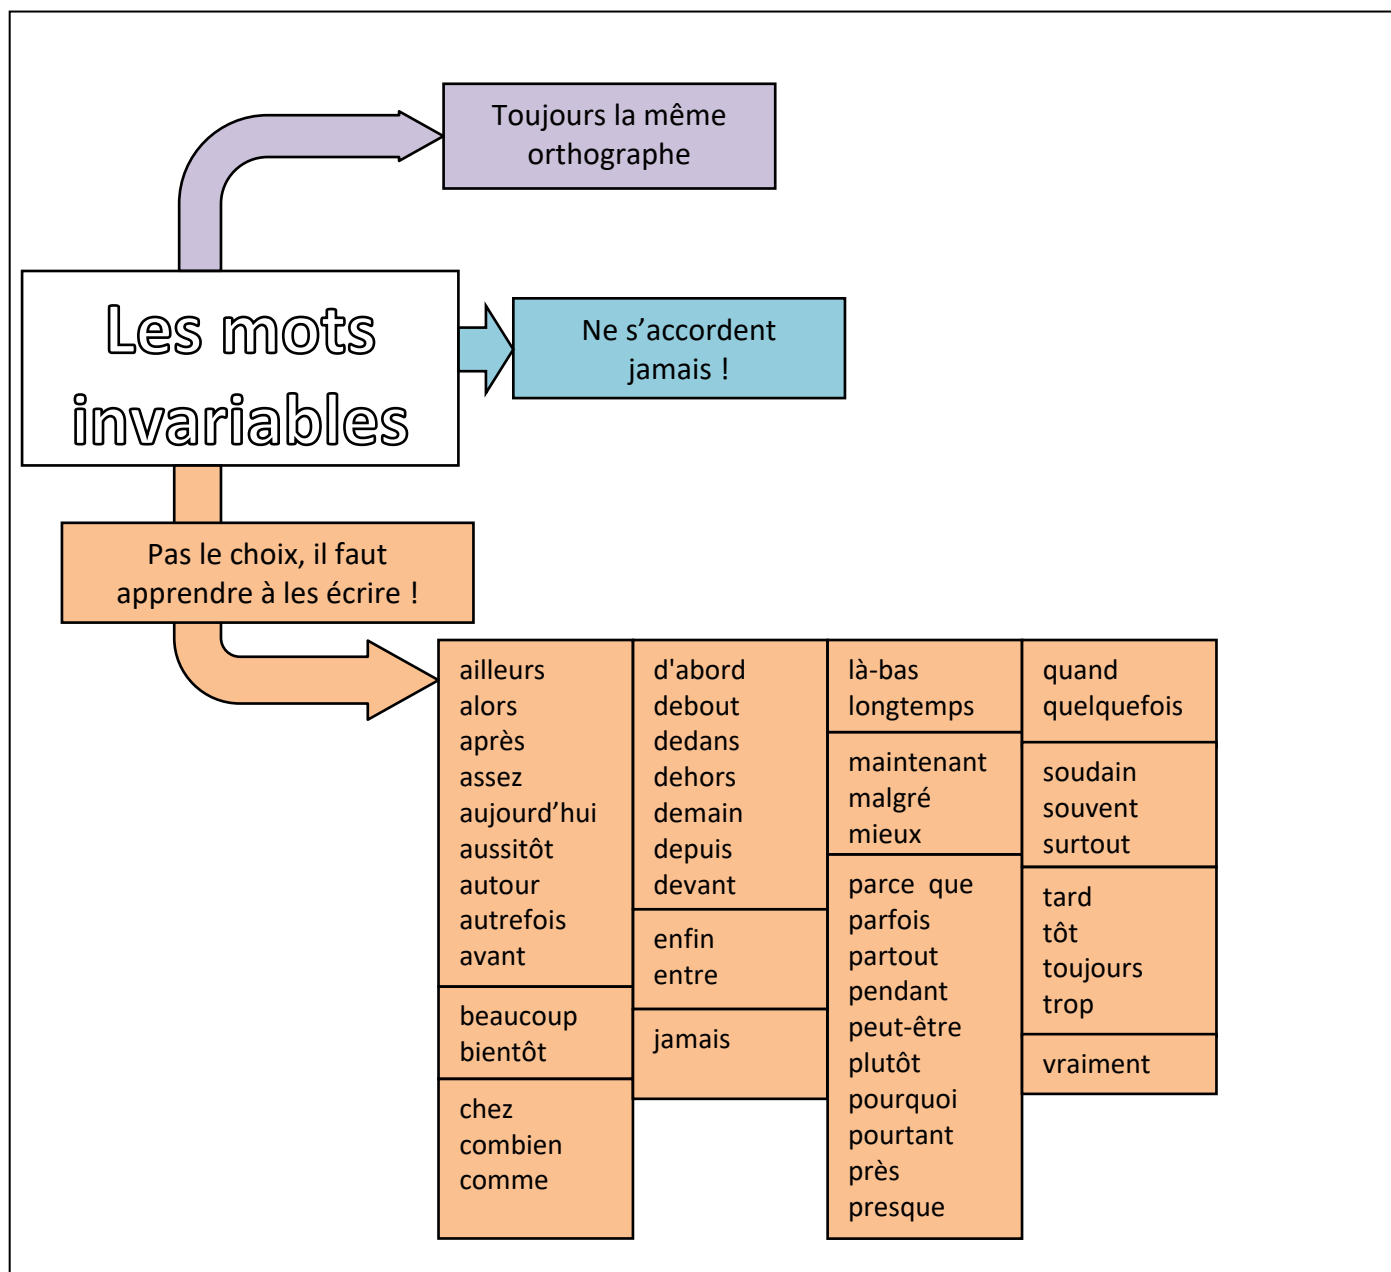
Toujours la même orthographe

Les mots invariables

Ne s'accordent jamais !

Pas le choix, il faut apprendre à les écrire !

ailleurs
alors
après
assez
aujourd'hui
aussitôt
autour
autrefois
avant

beaucoup
bientôt

chez
combien
comme

d'abord
debout
dedans
dehors
demain
depuis
devant

enfin
entre

jamais

là-bas
longtemps

maintenant
malgré
mieux

parce que
parfois
partout
pendant
peut-être
plutôt
pourquoi
pourtant
près
presque

quand
quelquefois

soudain
souvent
surtout

tard
tôt
toujours
trop

vraiment